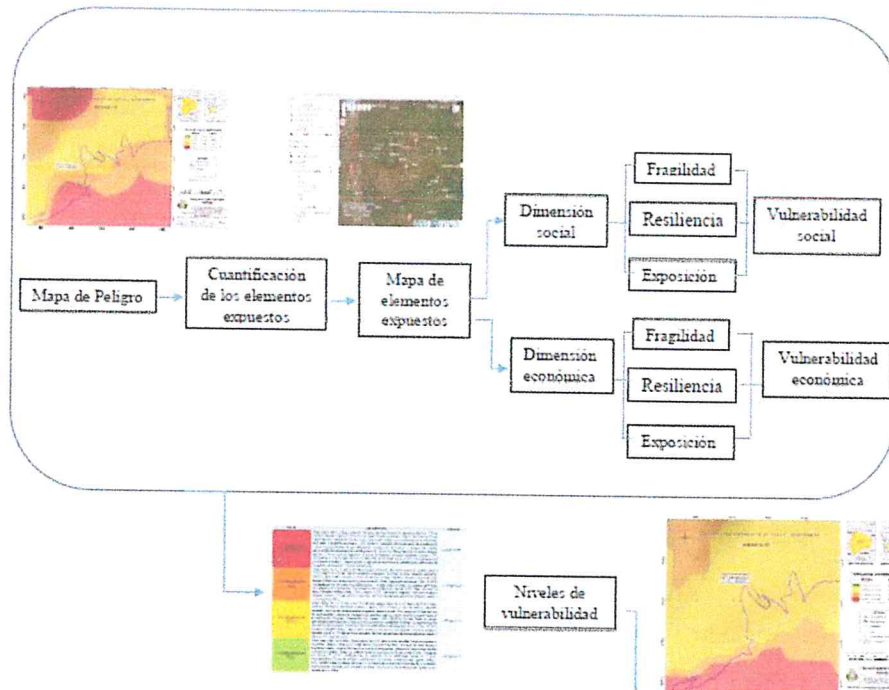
Mapa de Peligro

Cuantificación de los elementos expuestos

Mapa de elementos expuestos

Dimensión social

Fragilidad

Resiliencia

Exposición

Vulnerabilidad social

Dimensión económica

Fragilidad

Resiliencia

Exposición

Vulnerabilidad económica

Niveles de vulnerabilidad